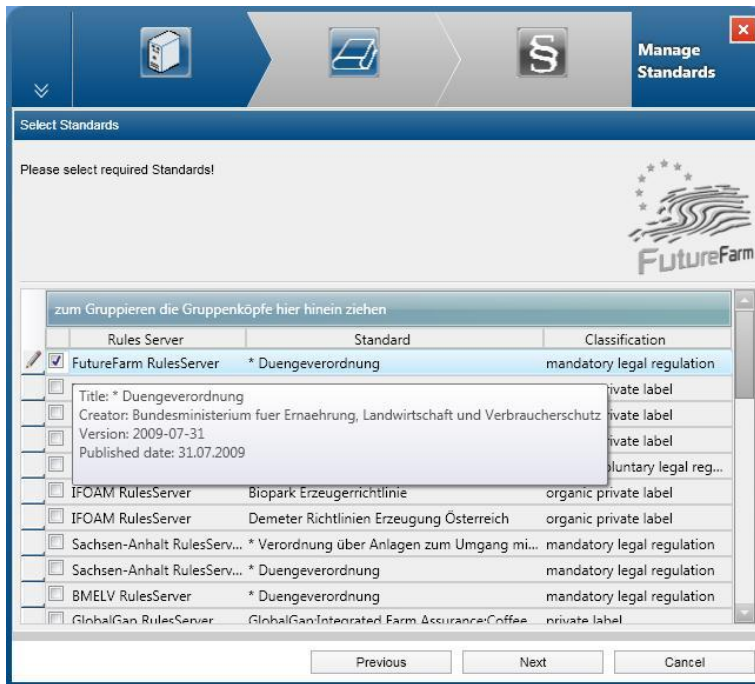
Manage Standards

Select Standards

Please select required Standards!

FutureFarm

zum Gruppieren die Gruppenköpfe hier hinein ziehen

| | Rules Server | Standard | Classification |
|---|---|---|---|
| ☑ | FutureFarm RulesServer | * Duengeverordnung | mandatory legal regulation |
| ☐ | | | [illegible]rivate label |
| ☐ | | | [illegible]rivate label |
| ☐ | | | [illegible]rivate label |
| ☐ | | | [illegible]oluntary legal reg... |
| ☐ | IFOAM RulesServer | Biopark Erzeugerrichtlinie | organic private label |
| ☐ | IFOAM RulesServer | Demeter Richtlinien Erzeugung Österreich | organic private label |
| ☐ | Sachsen-Anhalt RulesServ... | * Verordnung über Anlagen zum Umgang mi... | mandatory legal regulation |
| ☐ | Sachsen-Anhalt RulesServ... | * Duengeverordnung | mandatory legal regulation |
| ☐ | BMELV RulesServer | * Duengeverordnung | mandatory legal regulation |
| ☐ | GlobalGap RulesServer | GlobalGap Integrated Farm Assurance:Coffee | private label |

Title: * Duengeverordnung
Creator: Bundesministerium fuer Ernaehrung, Landwirtschaft und Verbraucherschutz
Version: 2009-07-31
Published date: 31.07.2009

Previous Next Cancel